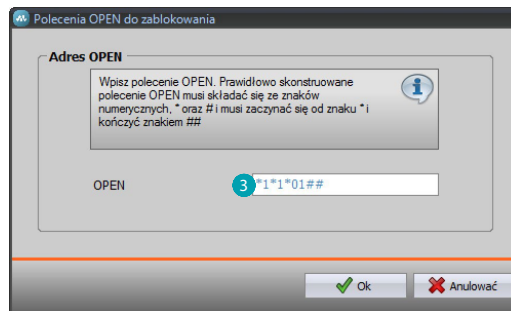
Polecenia OPEN do zablokowania

Adres OPEN

Wpisz polecenie OPEN. Prawidłowo skonstruowane polecenie OPEN musi składać się ze znaków numerycznych, * oraz # i musi zaczynać się od znaku * i kończyć znakiem ##

OPEN

3 *1*1*01##

Ok

Anulować